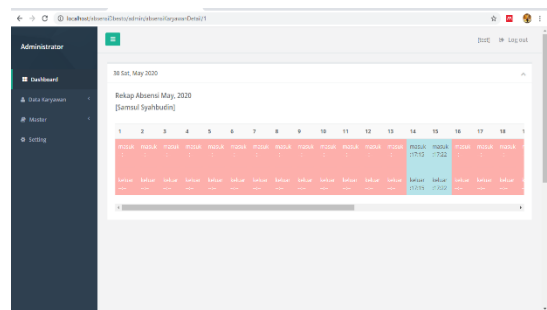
localhost/absensiCI/beta/admin/absensiKaryawanDetail/1

Administrator

Dashboard
Data Karyawan
Master
Setting

[test] Log out

30 Sat, May 2020

Rekap Absensi May, 2020
[Samsul Syahbudin]

| 1 | 2 | 3 | 4 | 5 | 6 | 7 | 8 | 9 | 10 | 11 | 12 | 13 | 14 | 15 | 16 | 17 | 18 |
|---|---|---|---|---|---|---|---|---|---|---|---|---|---|---|---|---|---|
| masuk : | masuk : | masuk : | masuk : | masuk : | masuk : | masuk : | masuk : | masuk : | masuk : | masuk : | masuk : | masuk : | masuk : 17:13 | masuk : 7:22 | masuk : | masuk : | masuk : |
| keluar : --- | keluar : --- | keluar : --- | keluar : --- | keluar : --- | keluar : --- | keluar : --- | keluar : --- | keluar : --- | keluar : --- | keluar : --- | keluar : --- | keluar : --- | keluar : 17:15 | keluar : 7:22 | keluar : --- | keluar : --- | keluar : --- |